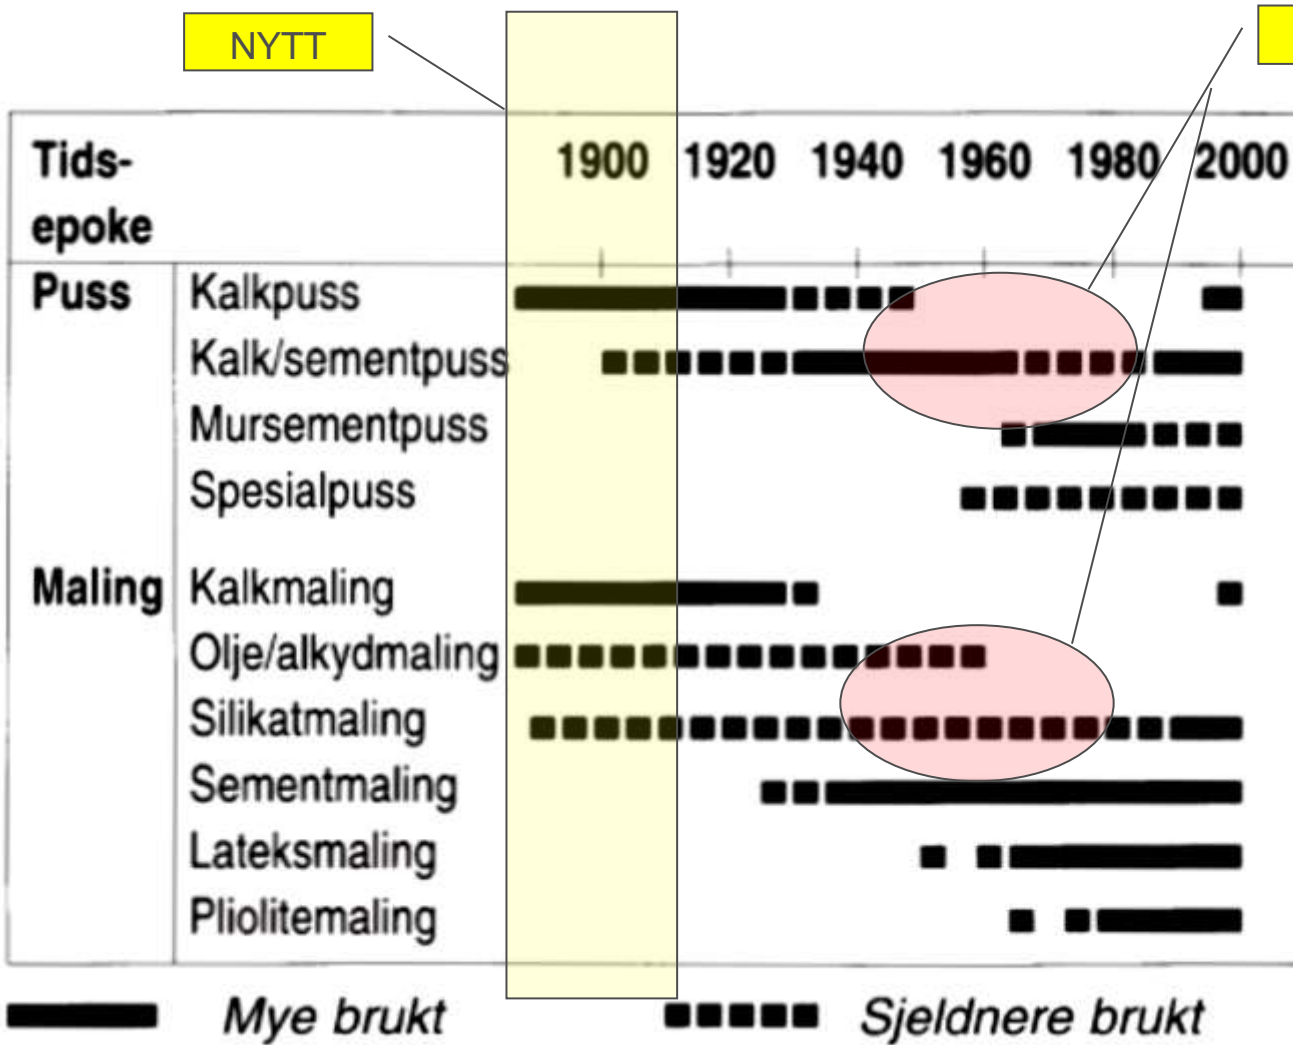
NYTT

| Tids-epoke | | 1900 | 1920 | 1940 | 1960 | 1980 | 2000 |
|---|---|---|---|---|---|---|---|
| Puss | Kalkpuss | | | | | | |
| | Kalk/sementpuss | | | | | | |
| | Mursementpuss | | | | | | |
| | Spesialpuss | | | | | | |
| Maling | Kalkmaling | | | | | | |
| | Olje/alkydmaling | | | | | | |
| | Silikatmaling | | | | | | |
| | Sementmaling | | | | | | |
| | Lateksmaling | | | | | | |
| | Pliolitemaling | | | | | | |

Mye brukt

Sjeldnere brukt